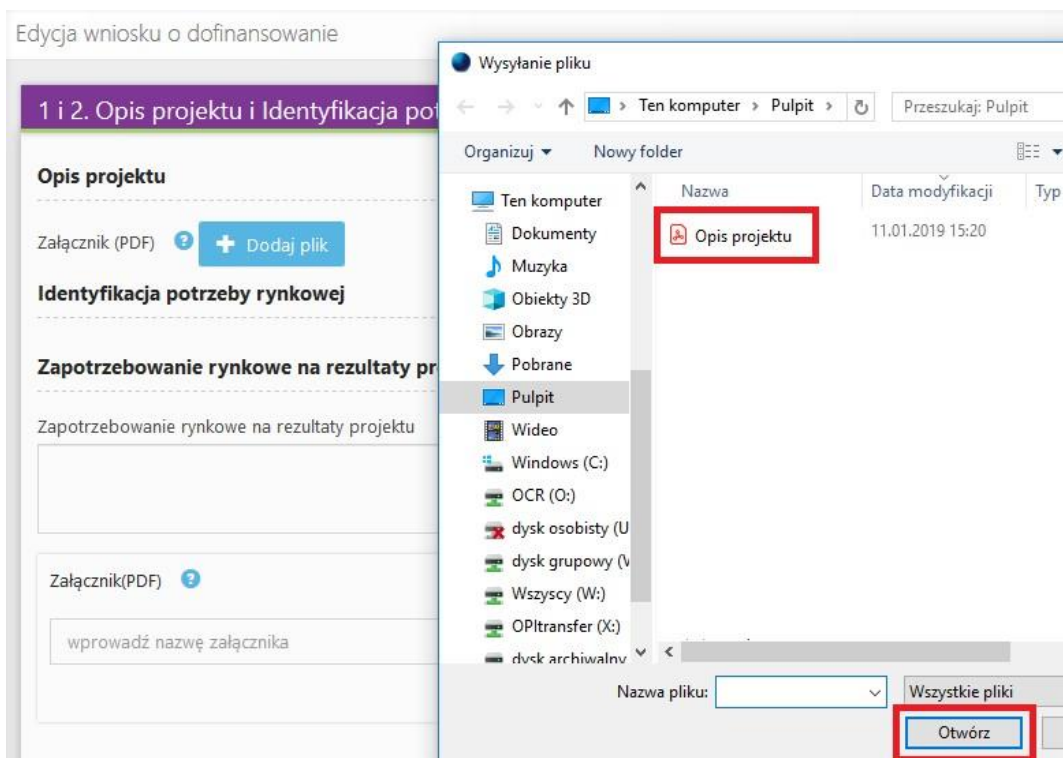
Edycja wniosku o dofinansowanie

1 i 2. Opis projektu i Identyfikacja pot

Opis projektu

Załącznik (PDF) + Dodaj plik

Identyfikacja potrzeby rynkowej

Zapotrzebowanie rynkowe na rezultaty pr

Zapotrzebowanie rynkowe na rezultaty projektu

Załącznik(PDF)

wprowadź nazwę załącznika

Wysyłanie pliku

Ten komputer > Pulpit >

Przeszukaj: Pulpit

Organizuj ▾ Nowy folder

Ten komputer
Dokumenty
Muzyka
Obiekty 3D
Obrazy
Pobrane
Pulpit
Wideo
Windows (C:)
OCR (O:)
dysk osobisty (U
dysk grupowy (V
Wszyscy (W:)
OPItransfer (X:)
dysk archiwalny

| Nazwa | Data modyfikacji | Typ |
|---|---|---|
| Opis projektu | 11.01.2019 15:20 | |

Nazwa pliku:

Wszystkie pliki

Otwórz